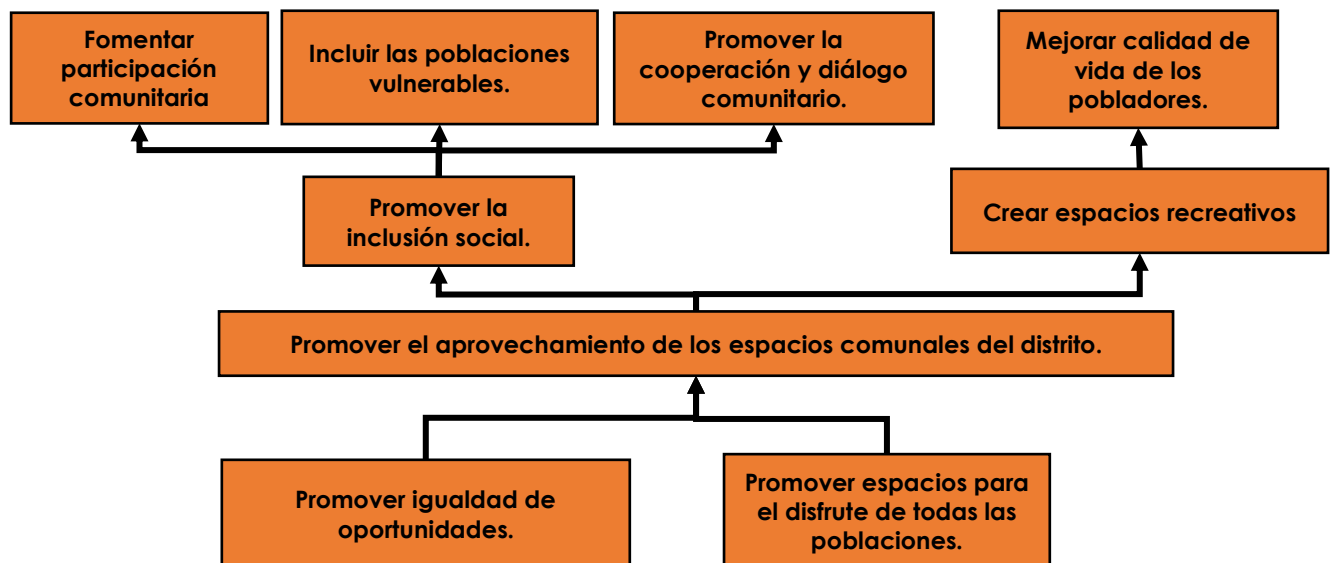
Fomentar participación comunitaria

Incluir las poblaciones vulnerables.

Promover la cooperación y diálogo comunitario.

Mejorar calidad de vida de los pobladores.

Promover la inclusión social.

Crear espacios recreativos

Promover el aprovechamiento de los espacios comunales del distrito.

Promover igualdad de oportunidades.

Promover espacios para el disfrute de todas las poblaciones.